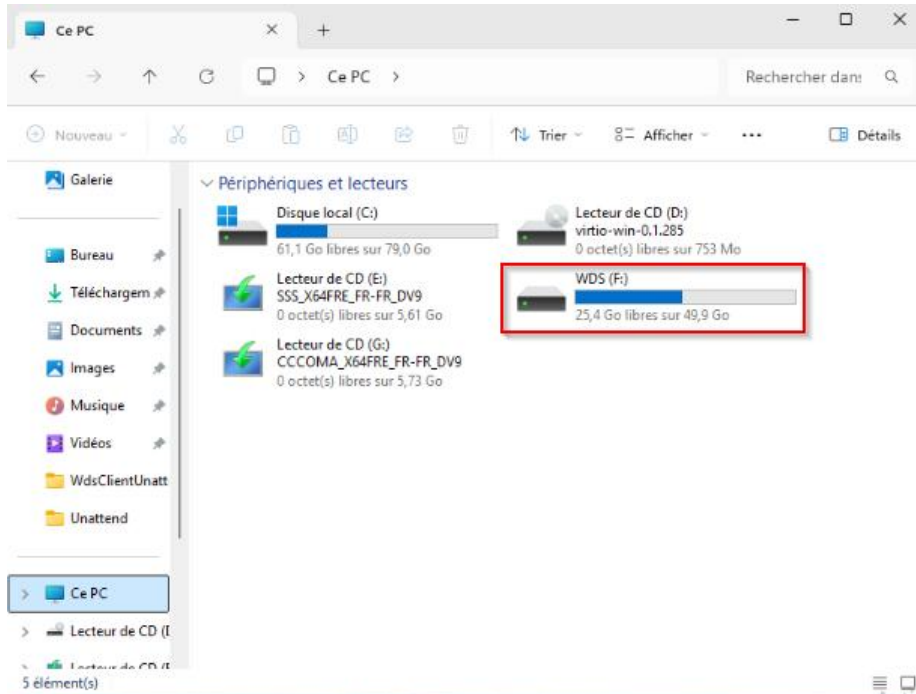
Ce PC

Ce PC

Rechercher dans

Nouveau

Trier

Afficher

...

Détails

Galerie

Bureau

Téléchargem

Documents

Images

Musique

Vidéos

WdsClientUnatt

Unattend

Ce PC

Lecteur de CD (I

Lecteur de CD (I

Périphériques et lecteurs

Disque local (C:)
61,1 Go libres sur 79,0 Go

Lecteur de CD (D:)
virtio-win-0.1.285
0 octet(s) libres sur 753 Mo

Lecteur de CD (E:)
SSS_X64FRE_FR-FR_DV9
0 octet(s) libres sur 5,61 Go

WDS (F:)
25,4 Go libres sur 49,9 Go

Lecteur de CD (G:)
CCCOMA_X64FRE_FR-FR_DV9
0 octet(s) libres sur 5,73 Go

5 élément(s)